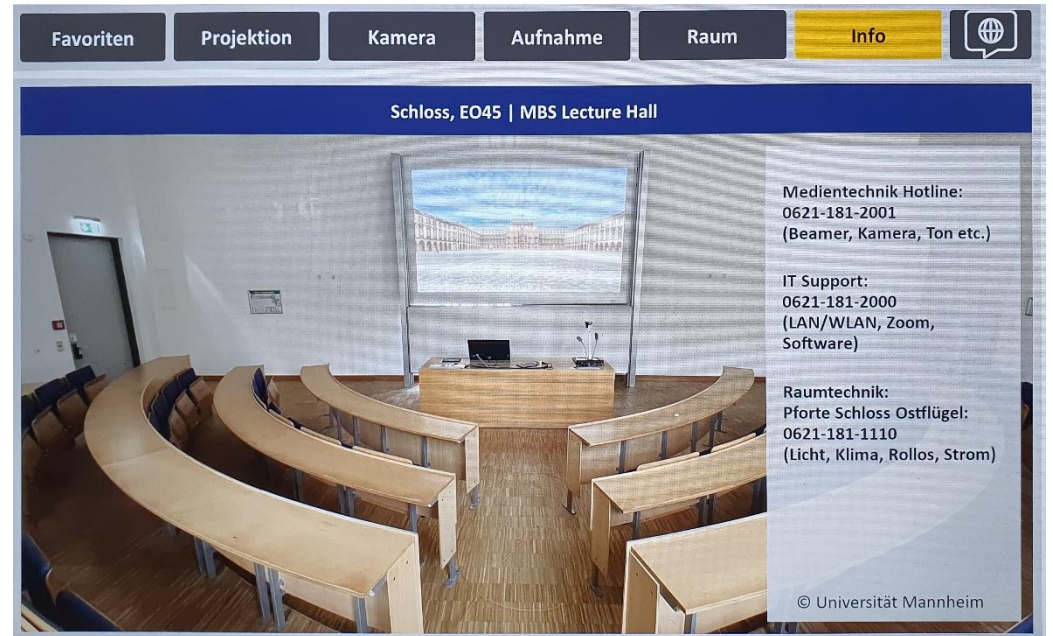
Favoriten Projektion Kamera Aufnahme Raum Info

Schloss, EO45 | MBS Lecture Hall

Medientechnik Hotline:
0621-181-2001
(Beamer, Kamera, Ton etc.)

IT Support:
0621-181-2000
(LAN/WLAN, Zoom, Software)

Raumtechnik:
Pforte Schloss Ostflügel:
0621-181-1110
(Licht, Klima, Rollos, Strom)

© Universität Mannheim